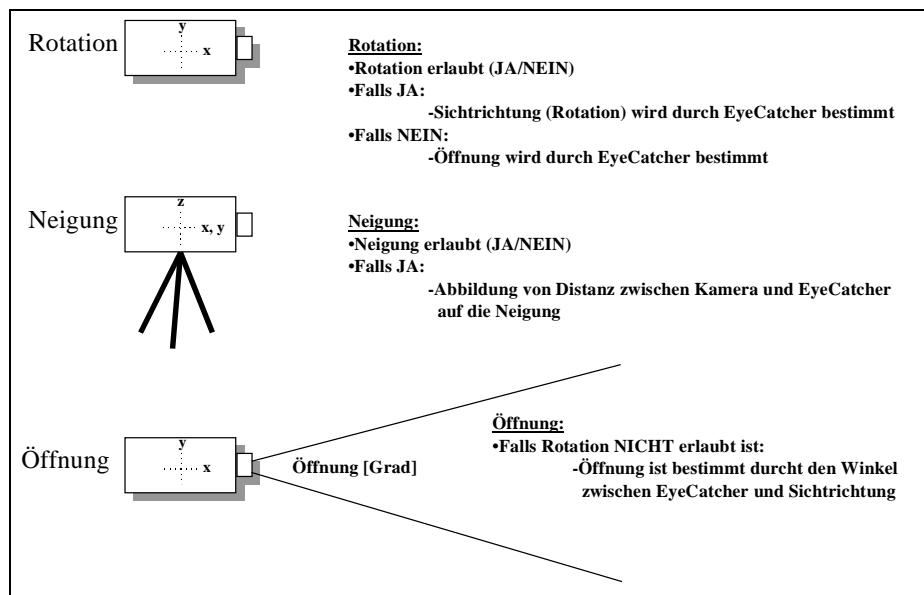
Rotation

y

x

Rotation:
•Rotation erlaubt (JA/NEIN)
•Falls JA:
-Sichtrichtung (Rotation) wird durch EyeCatcher bestimmt
•Falls NEIN:
-Öffnung wird durch EyeCatcher bestimmt

Neigung

z

x, y

Neigung:
•Neigung erlaubt (JA/NEIN)
•Falls JA:
-Abbildung von Distanz zwischen Kamera und EyeCatcher auf die Neigung

Öffnung

y

x

Öffnung [Grad]

Öffnung:
•Falls Rotation NICHT erlaubt ist:
-Öffnung ist bestimmt durcht den Winkel zwischen EyeCatcher und Sichtrichtung